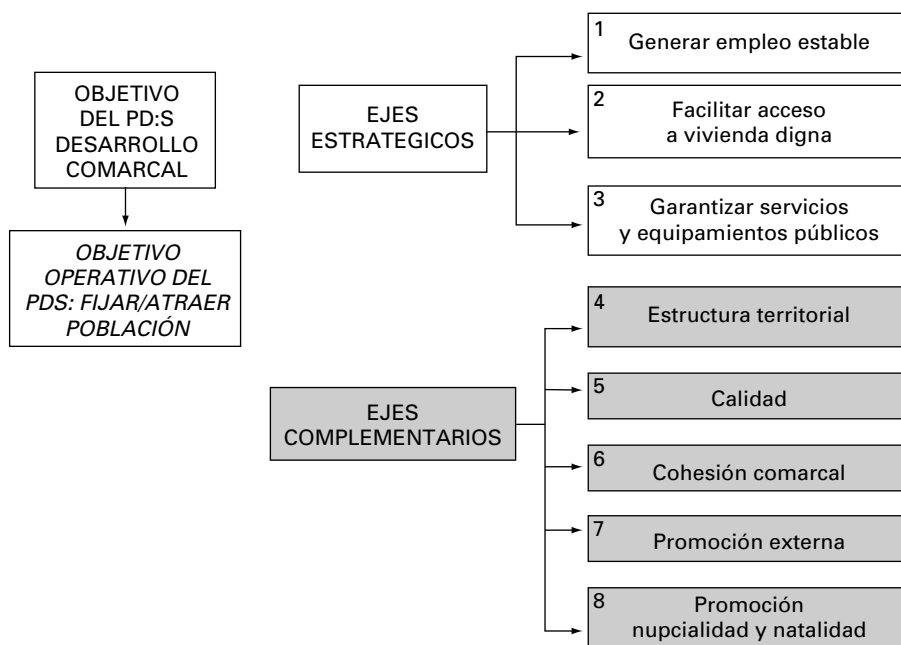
OBJETIVO DEL PD:S DESARROLLO COMARCAL

OBJETIVO OPERATIVO DEL PDS: FIJAR/ATRAER POBLACIÓN

EJES ESTRATEGICOS

1 Generar empleo estable

2 Facilitar acceso a vivienda digna

3 Garantizar servicios y equipamientos públicos

EJES COMPLEMENTARIOS

4 Estructura territorial

5 Calidad

6 Cohesión comarcal

7 Promoción externa

8 Promoción nupcialidad y natalidad